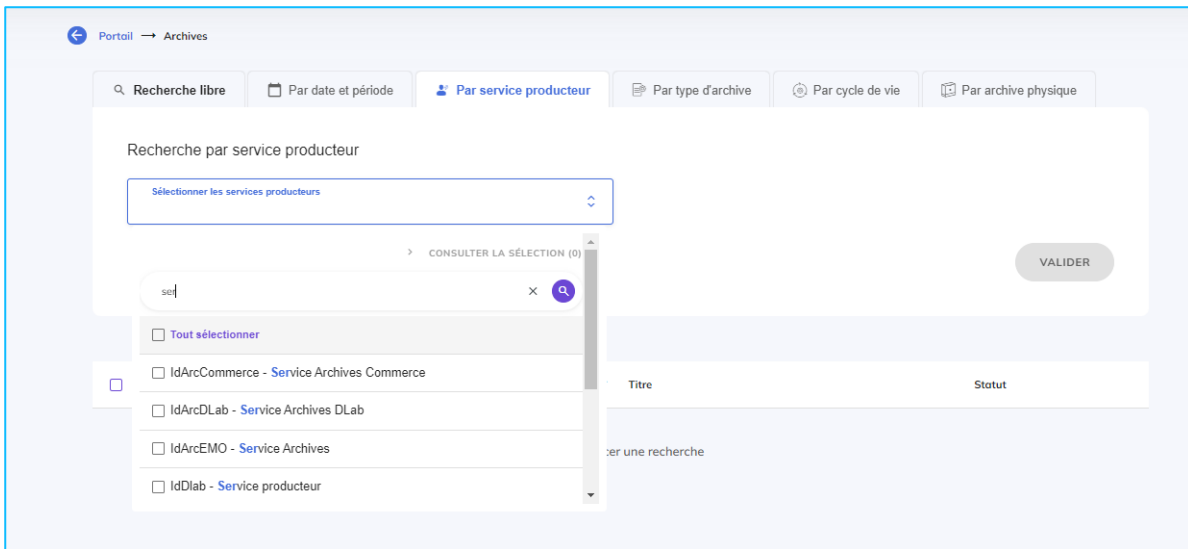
Portail → Archives

Recherche libre | Par date et période | Par service producteur | Par type d'archive | Par cycle de vie | Par archive physique

Recherche par service producteur

Sélectionner les services producteurs

> CONSULTER LA SÉLECTION (0)

VALIDER

ser

Tout sélectionner

IdArcCommerce - Service Archives Commerce

IdArcDLab - Service Archives DLab

IdArcEMO - Service Archives

IdDlab - Service producteur

Titre

Statut

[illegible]cer une recherche